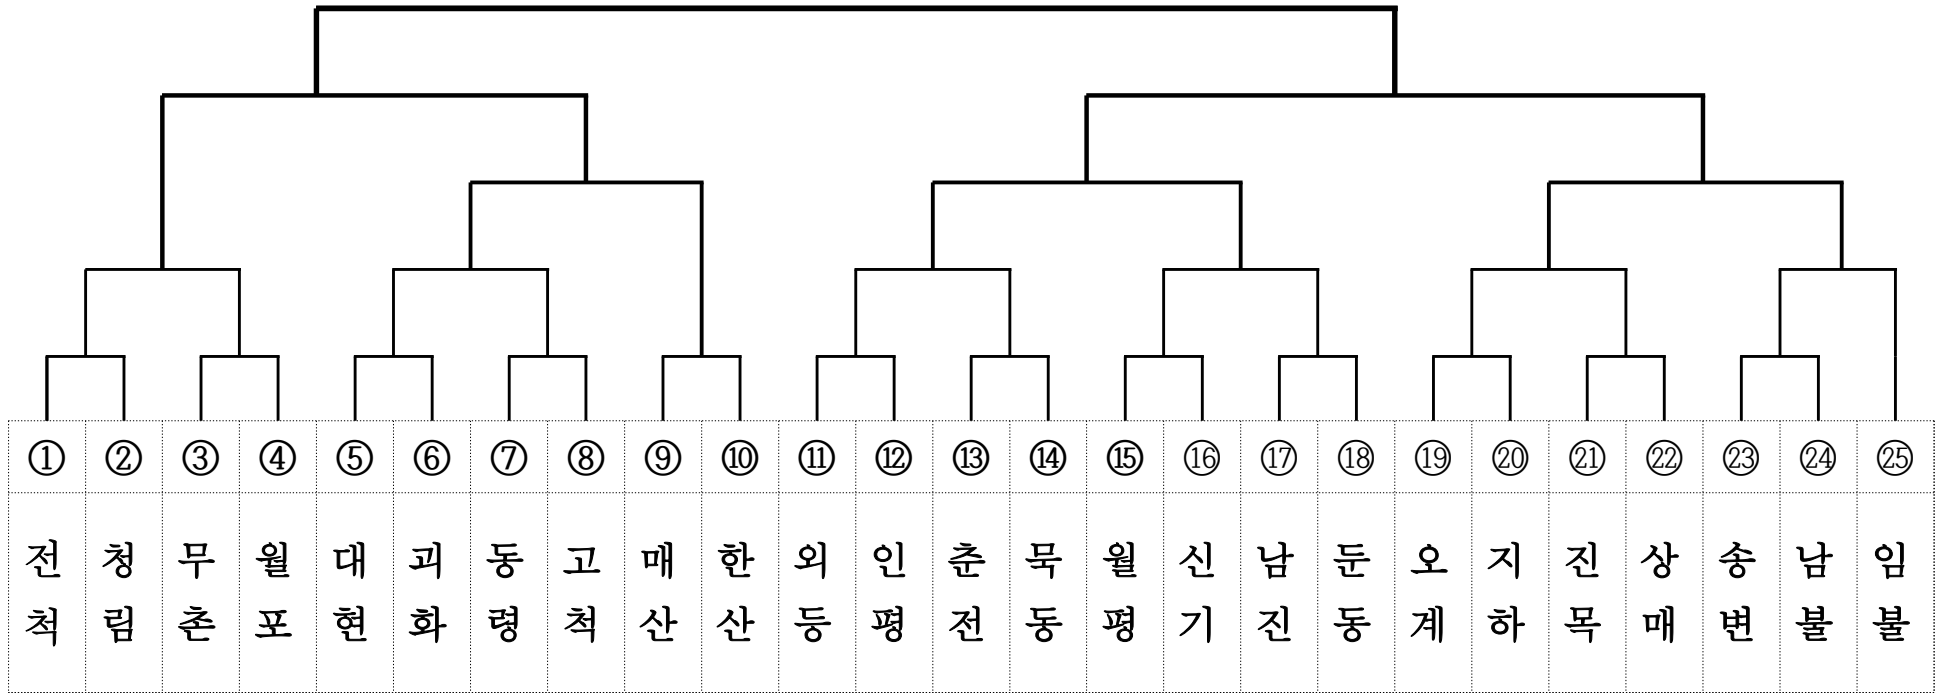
| ① | ② | ③ | ④ | ⑤ | ⑥ | ⑦ | ⑧ | ⑨ | ⑩ | ⑪ | ⑫ | ⑬ | ⑭ | ⑮ | ⑯ | ⑰ | ⑱ | ⑲ | ⑳ | ㉑ | ㉒ | ㉓ | ㉔ | ㉕ |
|---|---|---|---|---|---|---|---|---|---|---|---|---|---|---|---|---|---|---|---|---|---|---|---|---|
| 전척 | 청림 | 무촌 | 월포 | 대현 | 괴화 | 동령 | 고척 | 매산 | 한산 | 외등 | 인평 | 춘전 | 묵동 | 월평 | 신기 | 남진 | 둔동 | 오계 | 지하 | 진목 | 상매 | 송변 | 남불 | 임불 |